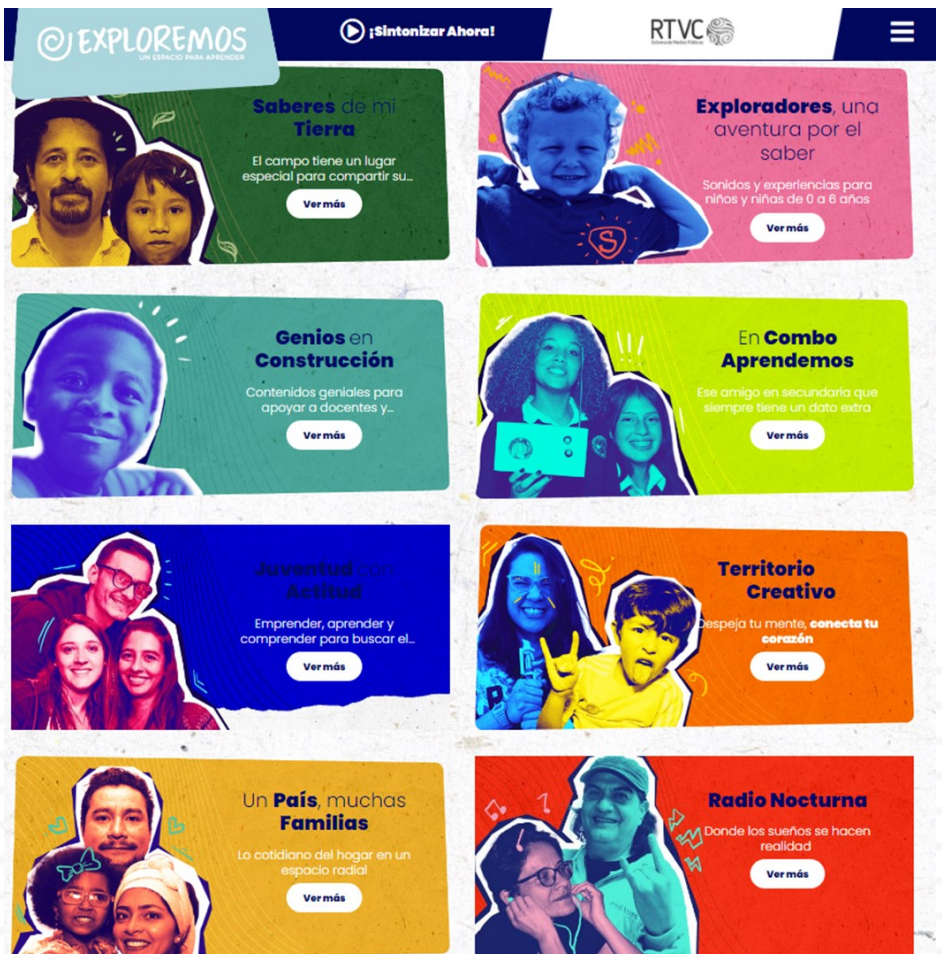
EXPLOREMOS
UN ESPACIO PARA APRENDER

¡Sintonizar Ahora!

RTVC
Sistema de Medios Públicos

Saberes de mi Tierra
El campo tiene un lugar especial para compartir su...
Ver más

Exploradores, una aventura por el saber
Sonidos y experiencias para niños y niñas de 0 a 6 años
Ver más

Genios en Construcción
Contenidos geniales para apoyar a docentes y...
Ver más

En Combo Aprendemos
Ese amigo en secundaria que siempre tiene un dato extra
Ver más

Juventud con Actitud
Emprender, aprender y comprender para buscar el...
Ver más

Territorio Creativo
Despeja tu mente, conecta tu corazón
Ver más

Un País, muchas Familias
Lo cotidiano del hogar en un espacio radial
Ver más

Radio Nocturna
Donde los sueños se hacen realidad
Ver más